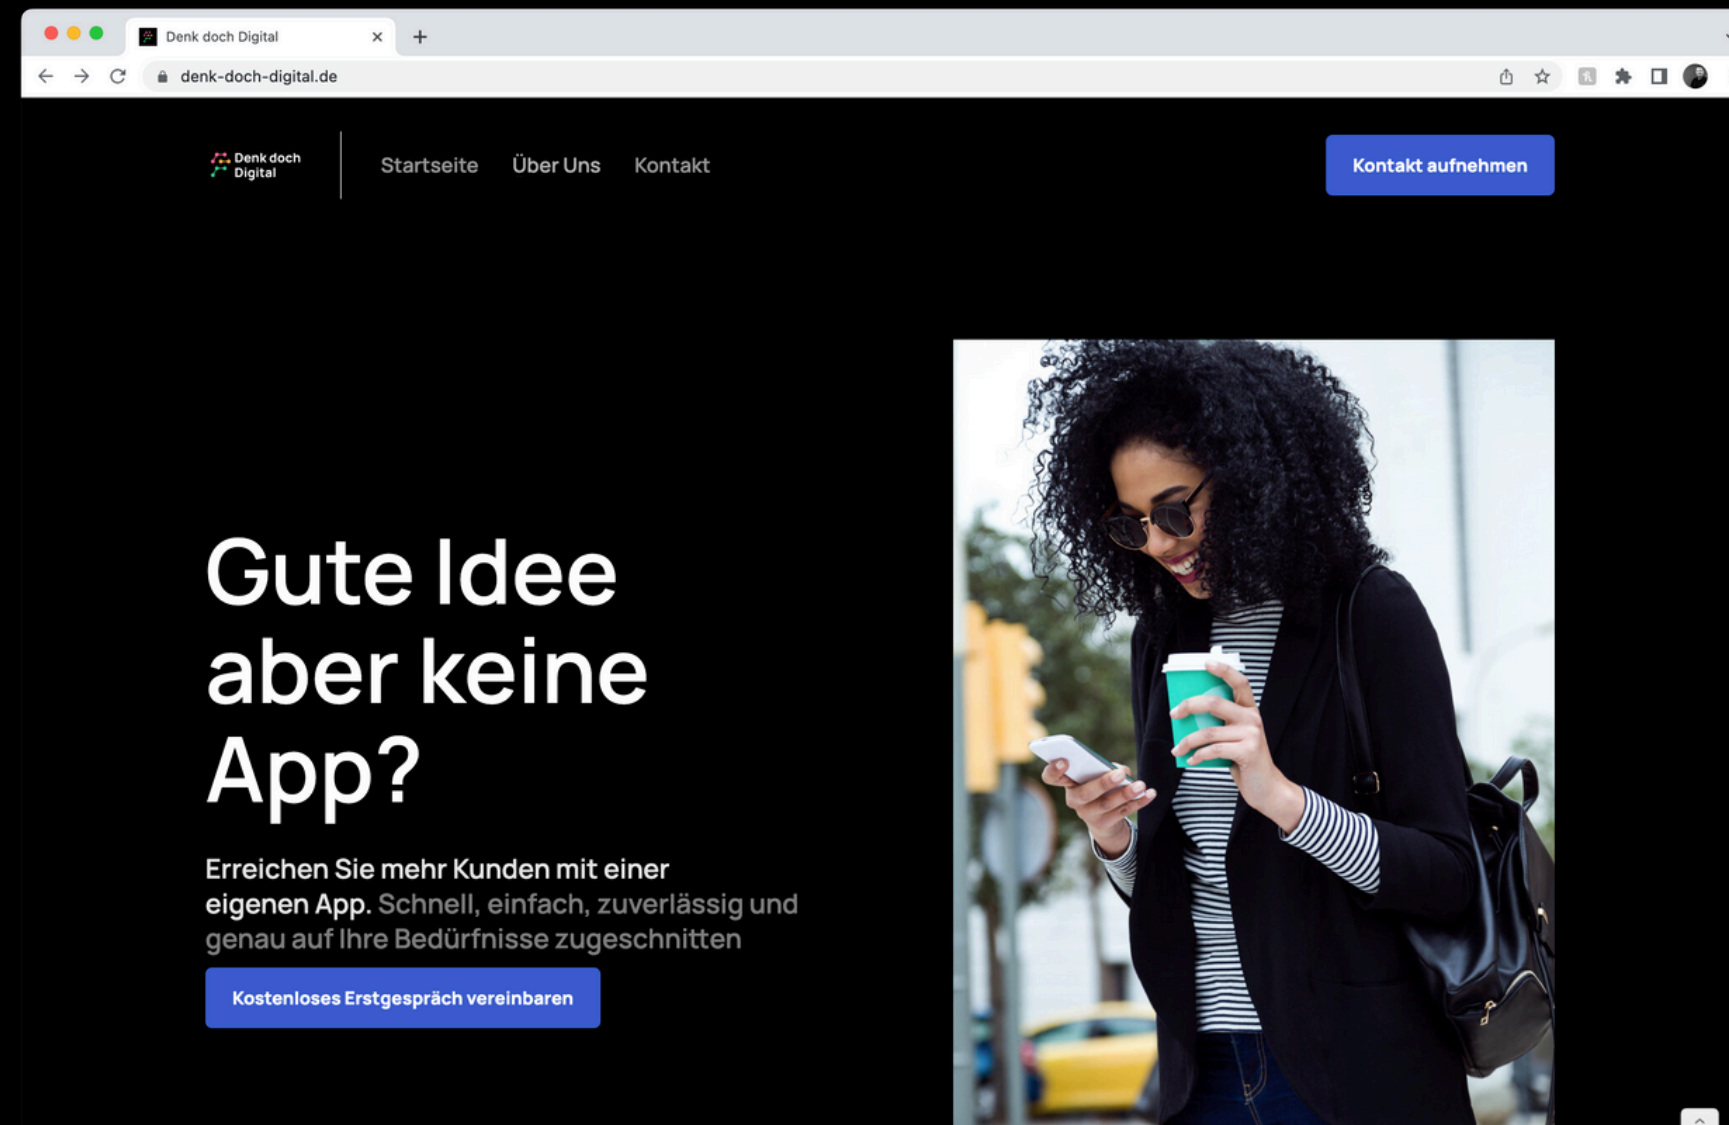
Denk doch Digital

denk-doch-digital.de

Denk doch Digital

Startseite Über Uns Kontakt

Kontakt aufnehmen

Gute Idee aber keine App?

Erreichen Sie mehr Kunden mit einer eigenen App. Schnell, einfach, zuverlässig und genau auf Ihre Bedürfnisse zugeschnitten

Kostenloses Erstgespräch vereinbaren